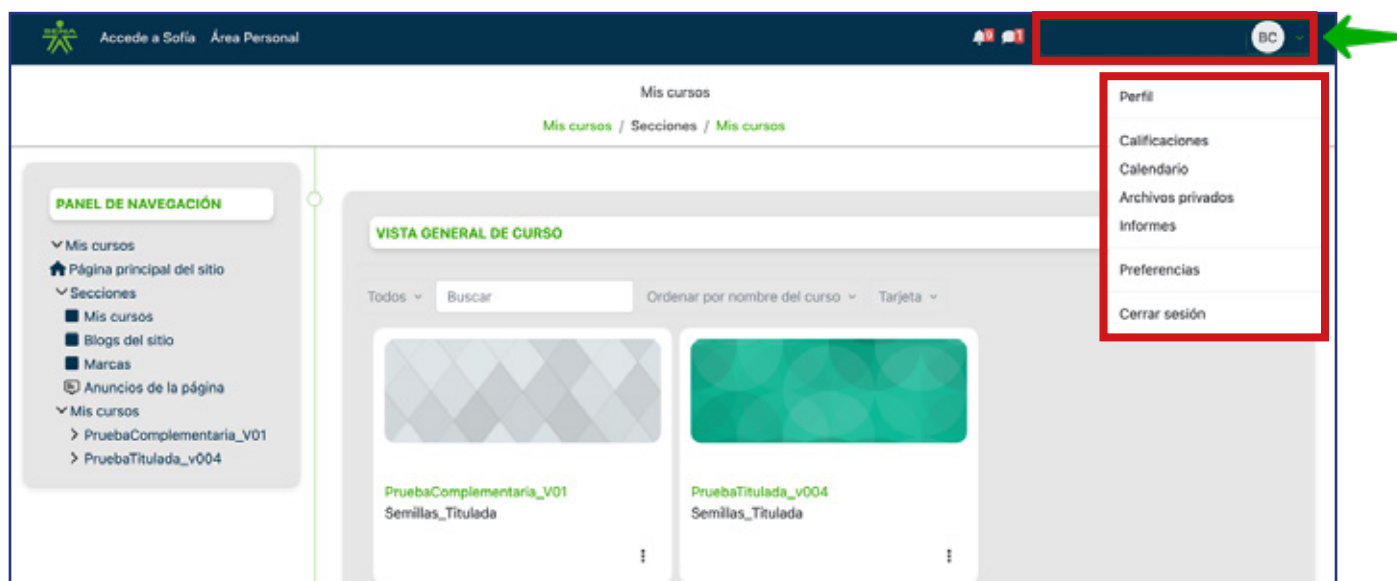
SENA Accede a Sofía Área Personal

9 1

BC

Mis cursos

Mis cursos / Secciones / Mis cursos

Perfil

Calificaciones
Calendario
Archivos privados
Informes

Preferencias

Cerrar sesión

PANEL DE NAVEGACIÓN

Mis cursos
Página principal del sitio
Secciones
Mis cursos
Blogs del sitio
Marcas
Anuncios de la página
Mis cursos
PruebaComplementaria_V01
PruebaTitulada_v004

VISTA GENERAL DE CURSO

Todos Buscar Ordenar por nombre del curso Tarjeta

PruebaComplementaria_V01
Semillas_Titulada

PruebaTitulada_v004
Semillas_Titulada